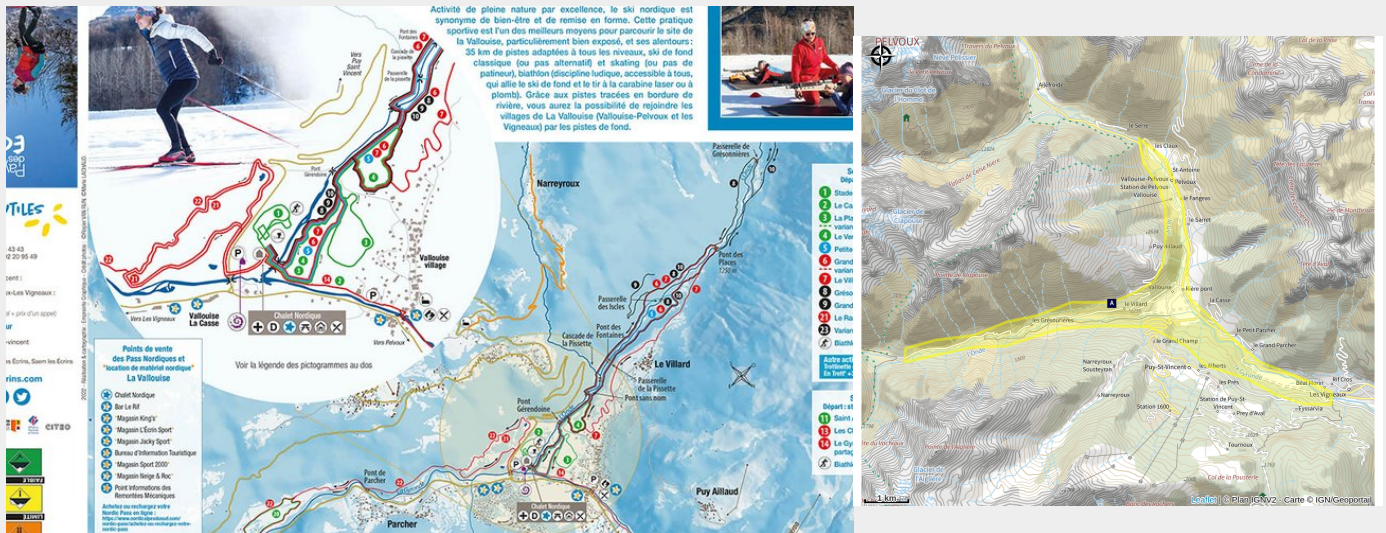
Activité de pleine nature par excellence, le ski nordique est synonyme de bien-être et de remise en forme. Cette pratique sportive est l'un des meilleurs moyens pour parcourir le site de la Vallouise, particulièrement bien exposé, et ses alentours : 35 km de pistes adaptées à tous les niveaux, ski de fond classique (ou pas alternatif) et skating (ou pas de patineur), biathlon (discipline ludique, accessible à tous, qui allie le ski de fond et le tir à la carabine laser ou à plomb). Grâce aux pistes tracées en bordure de rivière, vous aurez la possibilité de rejoindre les villages de La Vallouise (Vallouise-Pelvoux et Les Vigneaux) par les pistes de fond.

Pont des Fontaines
Passerelle de la Pissette
Vers Puy Saint Vincent
Pont Gérendoine
Vallouise village
Vallouise La Casse
Vers Les Vigneaux
Vers Pelvoux
Chalet Nordique
Voir la légende des pictogrammes au dos
Passerelle de Grésonnières
Narreyroux
Pont des Places
1250 m
Passerelle des Iscles
Pont des Fontaines
Cascade de la Pissette
Le Villard
Passerelle de la Pissette
Pont sans nom
Pont Gérendoine
Pont de Parcher
Parcher
Puy Aillaud
Chalet Nordique

Points de vente des Pass Nordiques et "location de matériel nordique" La Vallouise
Chalet Nordique
Bar Le Ril
"Magasin King's"
"Magasin L'Écrin Sport"
"Magasin Jacky Sport"
Bureau d'Information Touristique
"Magasin Sport 2000"
"Magasin Neige & Roc"
Point Informations des Remontées Mécaniques
Achetez ou rechargez votre Nordic Pass en ligne : https://www.nordicpassfrance.com/

Départ
1 Stade
2 Le Ca
3 La Pl variant
4 Le Vi
5 Petite
6 Grand variant
7 Le Vil
8 Gréso
9 Grand
21 Le Ra
23 Varian
Biath
Autre act Trottinette En Trott'
Départ : st
12 Saint
13 Les C
14 Le Gy partag
Biathl

43 43
22 20 95 49
x-Les Vigneaux
ur
+ appel
-vincent
les Écrins, Saem les Écrins
rins.com
CITZO

PELVOUX
Ailefroide
Le Serre
Les Claux
St-Antoine
Vallouise-Pelvoux
Station de Pelvoux
Vallouise
Le Fangeas
Le Sarret
Puy-Aillaud
La Casse
Le Villard
Les Grésonnières
Le Grand Champ
Le Petit Parcher
Le Grand Parcher
Narreyroux
Soubeyran
Puy-St-Vincent
Station 1600
Station de Puy-St-Vincent
Les Vigneaux
Tournoux
Eyssarvia
1 km
Leaflet | © Plan IGN V2 - Carte © IGN/Geoportail